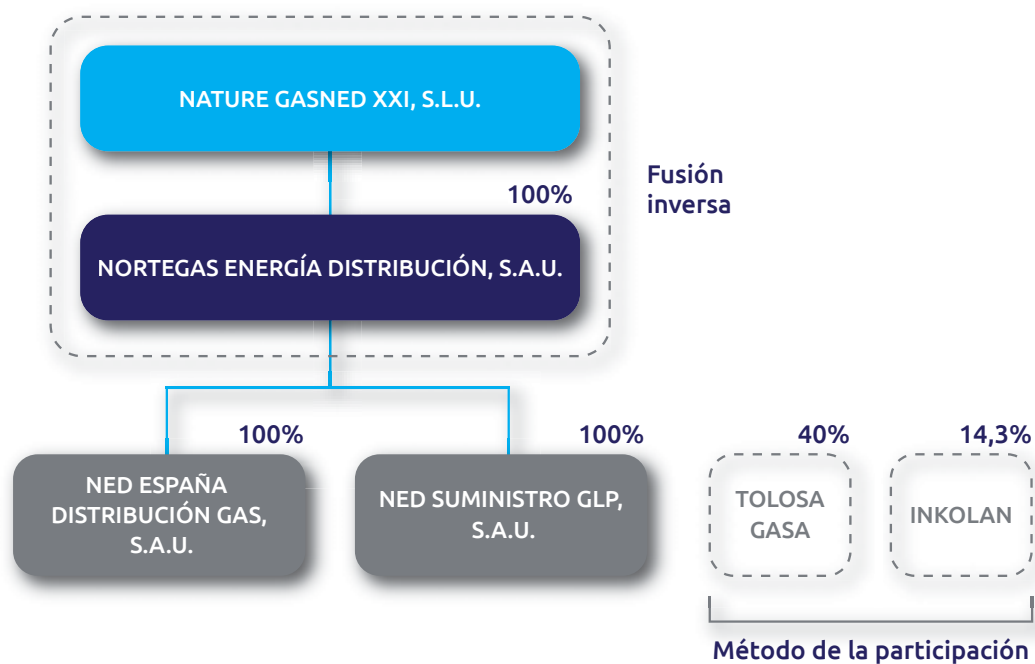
NATURE GASNED XXI, S.L.U.

100%

Fusión inversa

NORTEGAS ENERGÍA DISTRIBUCIÓN, S.A.U.

100%

100%

40%

14,3%

NED ESPAÑA DISTRIBUCIÓN GAS, S.A.U.

NED SUMINISTRO GLP, S.A.U.

TOLOSA GASA

INKOLAN

Método de la participación